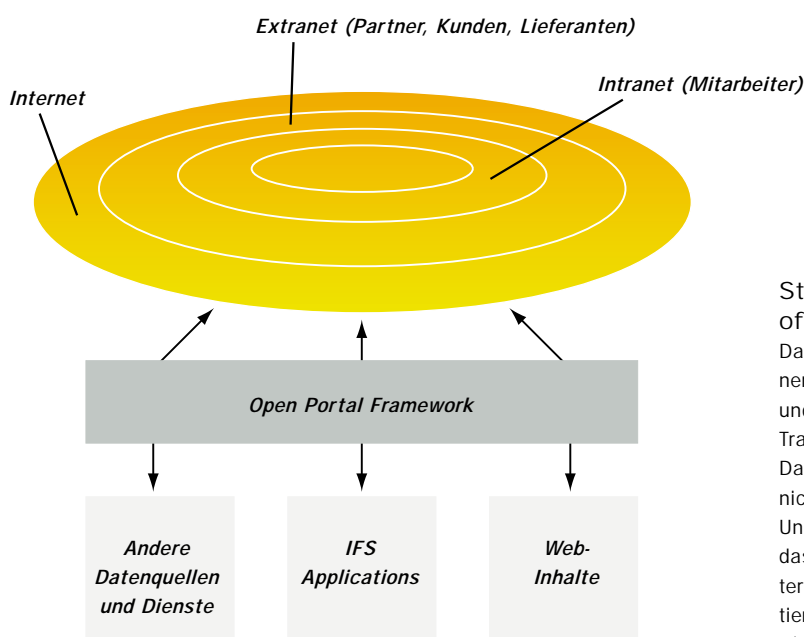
Extranet (Partner, Kunden, Lieferanten)

Internet

Intranet (Mitarbeiter)

Open Portal Framework

Andere Datenquellen und Dienste

IFS Applications

Web-Inhalte

St
of

Da
nei
und
Tra
Da
nic
Un
das
ter
tier